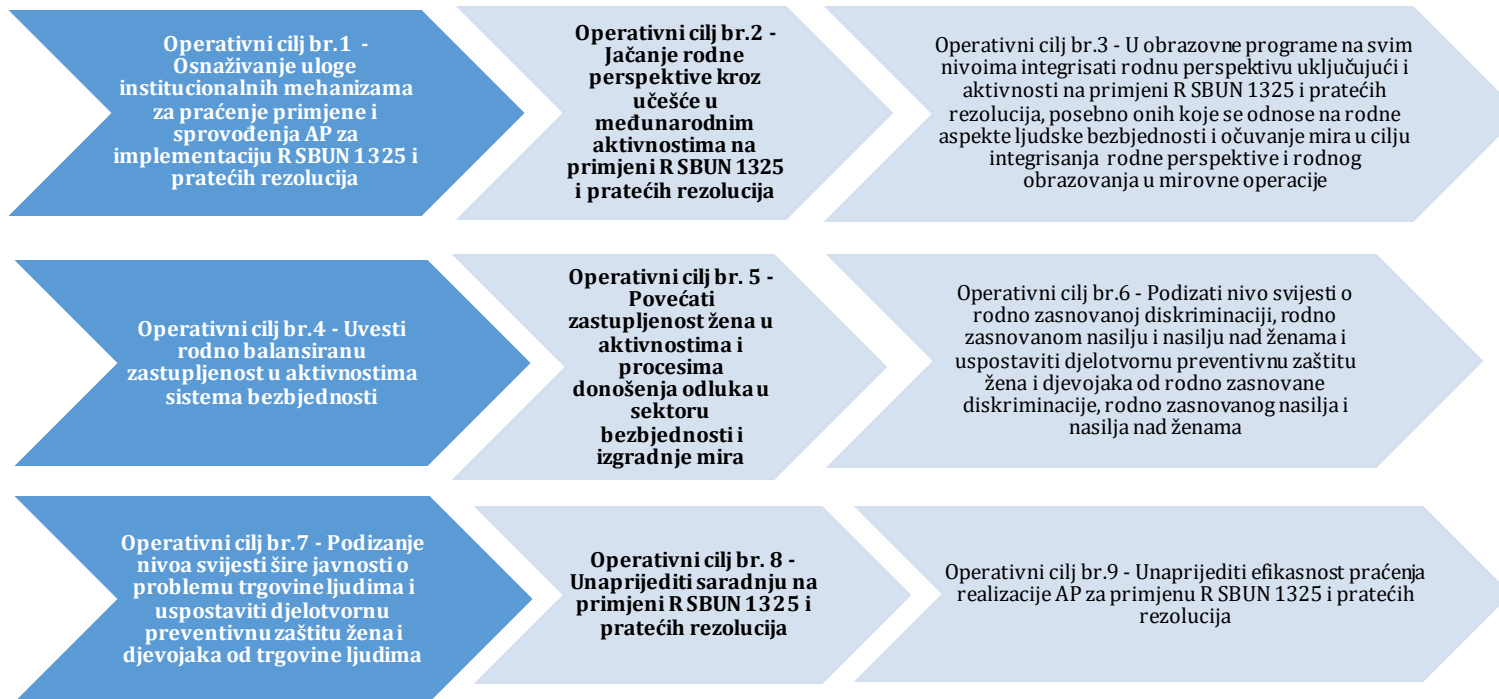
Operativni cilj br.1 - Osnaživanje uloge institucionalnih mehanizama za praćenje primjene i sprovođenja AP za implementaciju R SBUN 1325 i pratećih rezolucija

Operativni cilj br.2 - Jačanje rodne perspektive kroz učešće u međunarodnim aktivnostima na primjeni R SBUN 1325 i pratećih rezolucija

Operativni cilj br.3 - U obrazovne programe na svim nivoima integrisati rodnu perspektivu uključujući i aktivnosti na primjeni R SBUN 1325 i pratećih rezolucija, posebno onih koje se odnose na rodne aspekte ljudske bezbjednosti i očuvanje mira u cilju integrisanja rodne perspektive i rodnog obrazovanja u mirovne operacije

Operativni cilj br.4 - Uvesti rodno balansiranu zastupljenost u aktivnostima sistema bezbjednosti

Operativni cilj br. 5 - Povećati zastupljenost žena u aktivnostima i procesima donošenja odluka u sektoru bezbjednosti i izgradnje mira

Operativni cilj br.6 - Podizati nivo svijesti o rodno zasnovanoj diskriminaciji, rodno zasnovanom nasilju i nasilju nad ženama i uspostaviti djelotvornu preventivnu zaštitu žena i djevojaka od rodno zasnovane diskriminacije, rodno zasnovanog nasilja i nasilja nad ženama

Operativni cilj br.7 - Podizanje nivoa svijesti šire javnosti o problemu trgovine ljudima i uspostaviti djelotvornu preventivnu zaštitu žena i djevojaka od trgovine ljudima

Operativni cilj br. 8 - Unaprijediti saradnju na primjeni R SBUN 1325 i pratećih rezolucija

Operativni cilj br.9 - Unaprijediti efikasnost praćenja realizacije AP za primjenu R SBUN 1325 i pratećih rezolucija